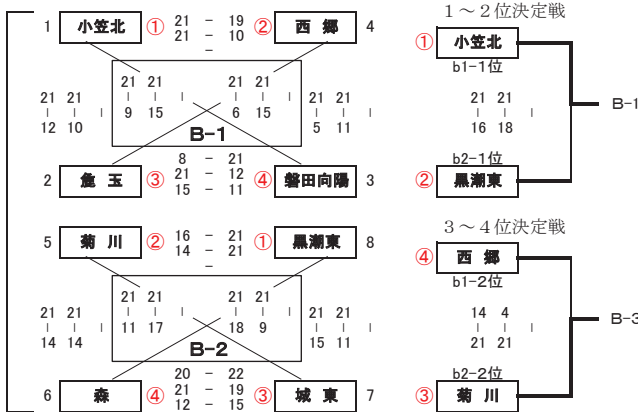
1 小笠北 ① 21 − 19 21 − 10 − ② 西 郷 4

21 21 | | 9 15 |
21 21 | | 6 15

21 21 | | 12 10 |
21 21 | | 5 11

B−1

2 亀 玉 ③ 8 − 21 21 − 12 15 − 11 ④ 磐田向陽 3

5 菊 川 ② 16 − 21 14 − 21 − ① 黒潮東 8

21 21 | | 11 17 |
21 21 | | 18 9

21 21 | | 14 14 |
21 21 | | 15 11

B−2

6 森 ④ 20 − 22 21 − 19 12 − 15 ③ 城 東 7

1〜2位決定戦

① 小笠北
b1−1位

21 21
| |
16 18

b2−1位
② 黒潮東

B−1

3〜4位決定戦

④ 西 郷
b1−2位

14 4
| |
21 21

b2−2位
③ 菊 川

B−3